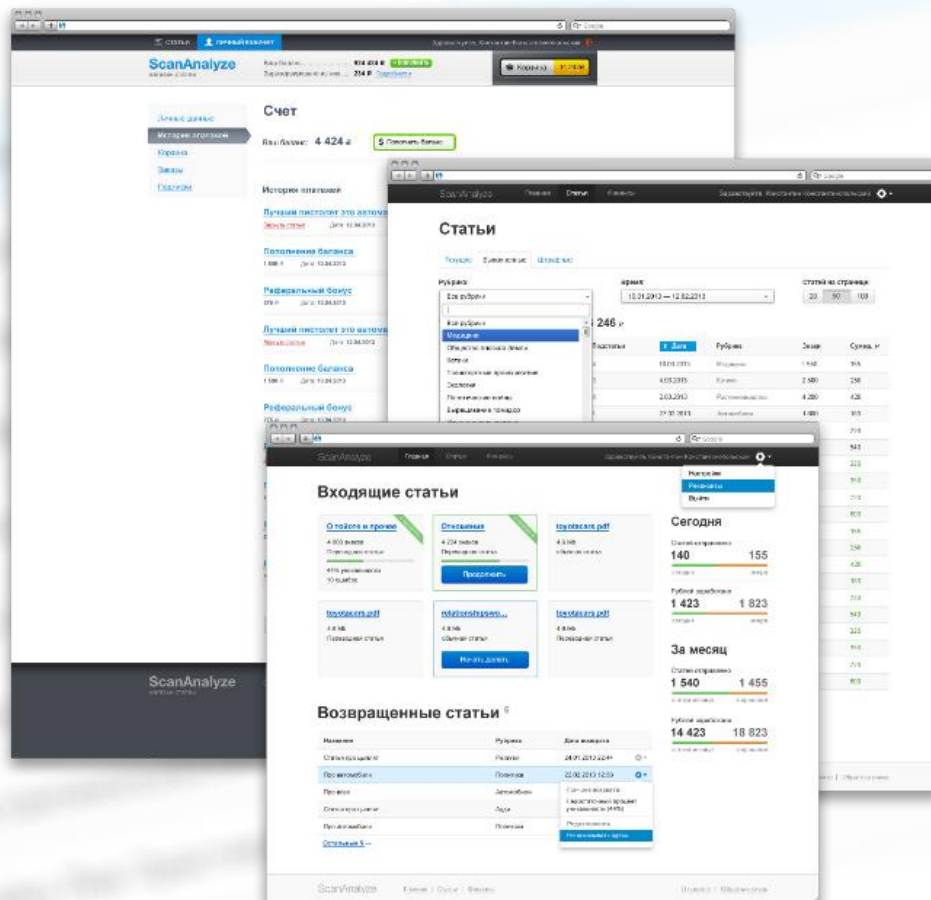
ScanAnalyze

Счет

Ваш баланс: 4 424 р

$ Пополнить баланс

Личные данные
История платежей
Корзина
Заказы
Подписки

История платежей

Лучший пистолет это автомат
Дата: 10.04.2013

Пополнение баланса
1 500 р Дата: 10.04.2013

Реферальный бонус
Дата: 10.04.2013

Лучший пистолет это автомат
Дата: 10.04.2013

Пополнение баланса
1 500 р Дата: 10.04.2013

Реферальный бонус

ScanAnalyze

Статьи

Рубрика
Все рубрики

Все рубрики

246 р

Дата
Рубрика
Сумма, р

Статей на странице
20 50 100

ScanAnalyze Главная Статьи

Входящие статьи

О тойоте и прочем
Отклонена
toyotacars.pdf
Продолжить
toyotacars.pdf
relationshipsvo...
toyotacars.pdf
Начать делать

Настройки
Реквизиты
Выйти

Сегодня
140 155
1 423 1 823

За месяц
1 540 1 455
14 423 18 823

Возвращенные статьи 5

Название
Рубрика
Дата возврата

24.01.2013 22:44
22.02.2013 12:53

Остальные 5 →

ScanAnalyze